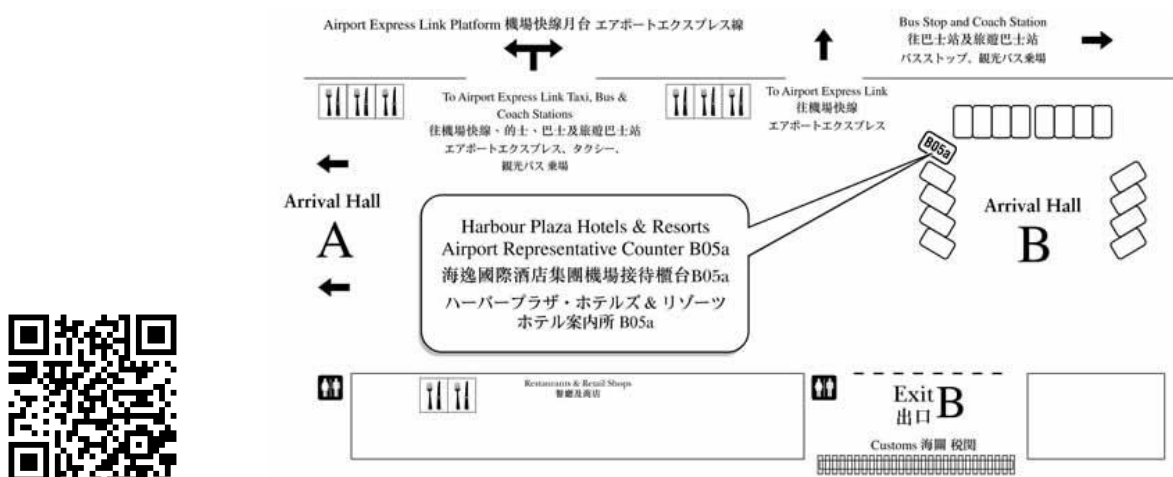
Airport Express Link Platform 機場快線月台 エアポートエクスプレス線

Bus Stop and Coach Station
往巴士站及旅遊巴士站
バスストップ、観光バス乗場

To Airport Express Link Taxi, Bus & Coach Stations
往機場快線、的士、巴士及旅遊巴士站
エアポートエクスプレス、タクシー、観光バス 乗場

To Airport Express Link
往機場快線
エアポートエクスプレス

B05a

Arrival Hall
A

Harbour Plaza Hotels & Resorts
Airport Representative Counter B05a
海逸國際酒店集團機場接待櫃台B05a
ハーバープラザ・ホテルズ & リゾーツ
ホテル案内所 B05a

Arrival Hall
B

Restaurants & Retail Shops
餐廳及商店

Exit
出口 B

Customs 海關 税関